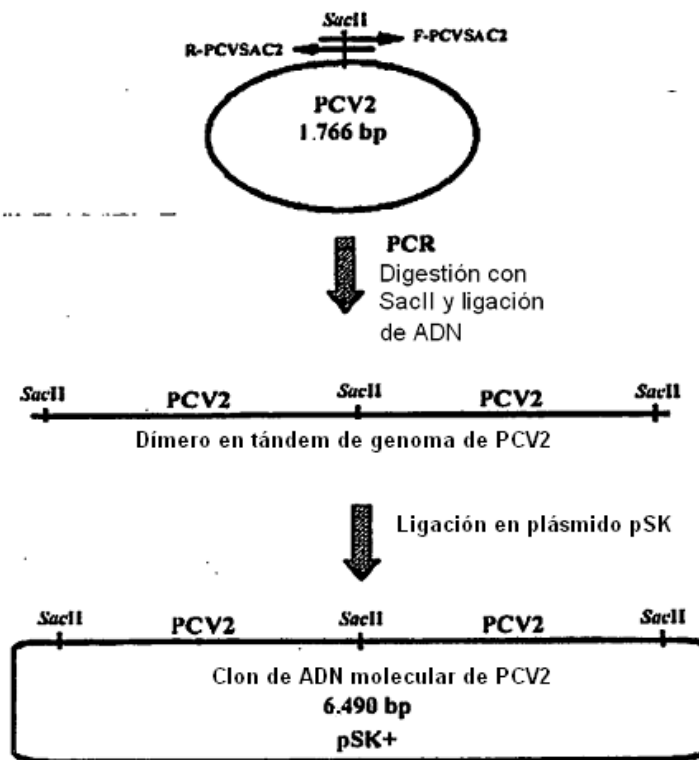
SacII
R-PCVSAC2
F-PCVSAC2
PCV2
1.766 bp

PCR
Digestión con SacII y ligación de ADN

SacII PCV2 SacII PCV2 SacII
Dímero en tándem de genoma de PCV2

Ligación en plásmido pSK

SacII PCV2 SacII PCV2 SacII
Clon de ADN molecular de PCV2
6.490 bp
pSK+